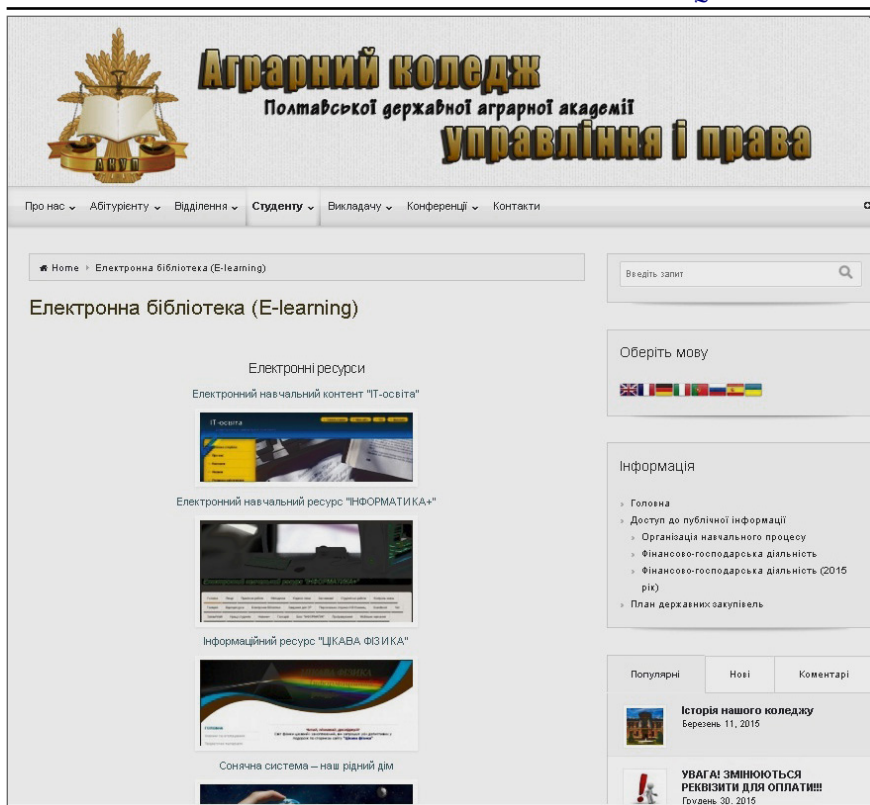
Аграрний коледж
Полтавської державної аграрної академії
управління і права

АКУП

Про нас ⌄ Абітурієнту ⌄ Відділення ⌄ Студенту ⌄ Викладачу ⌄ Конференції ⌄ Контакти

Home ▸ Електронна бібліотека (E-learning)

Введіть запит

Електронна бібліотека (E-learning)

Електронні ресурси

Електронний навчальний контент "IT-освіта"

IT-освіта

Електронний навчальний ресурс "ІНФОРМАТИКА+"

Інформаційний ресурс "ЦІКАВА ФІЗИКА"

Сонячна система – наш рідний дім

Оберіть мову

Інформація

Головна
Доступ до публічної інформації
Організація навчального процесу
Фінансово-господарська діяльність
Фінансово-господарська діяльність (2015 рік)
План державних закупівель

Популярні | Нові | Коментарі

Історія нашого коледжу
Березень 11, 2015

УВАГА! ЗМІНЮЮТЬСЯ РЕКВІЗИТИ ДЛЯ ОПЛАТИ!!!
Грудень 30, 2015